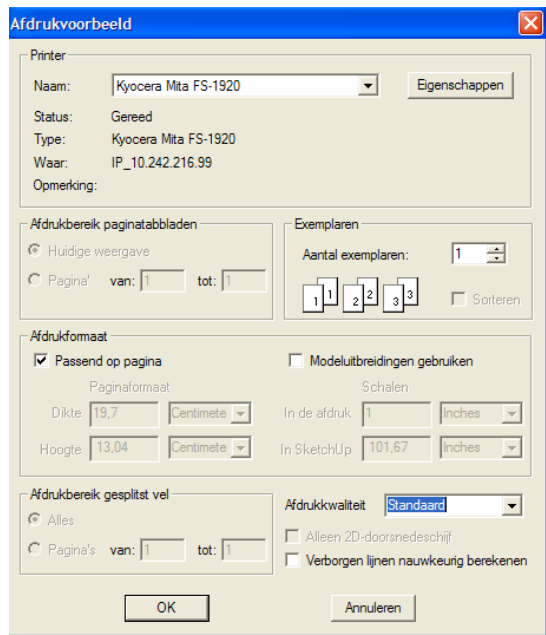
Afdrukvoorbeeld

Printer

Naam: Kyocera Mita FS-1920

Eigenschappen

Status: Gereed

Type: Kyocera Mita FS-1920

Waar: IP_10.242.216.99

Opmerking:

Afdrukbereik paginatabbladen

Huidige weergave

Pagina' van: 1 tot: 1

Exemplaren

Aantal exemplaren: 1

1 1 2 2 3 3

Sorteren

Afdrukformaat

Passend op pagina

Modeluitbreidingen gebruiken

Paginaformaat

Dikte 19,7 Centimete

Hoogte 13,04 Centimete

Schalen

In de afdruk 1 Inches

In SketchUp 101,67 Inches

Afdrukbereik gesplitst vel

Alles

Pagina's van: 1 tot: 1

Afdrukkwaliteit Standaard

Alleen 2D-doorsnedeschijf

Verborgen lijnen nauwkeurig berekenen

OK

Annuleren